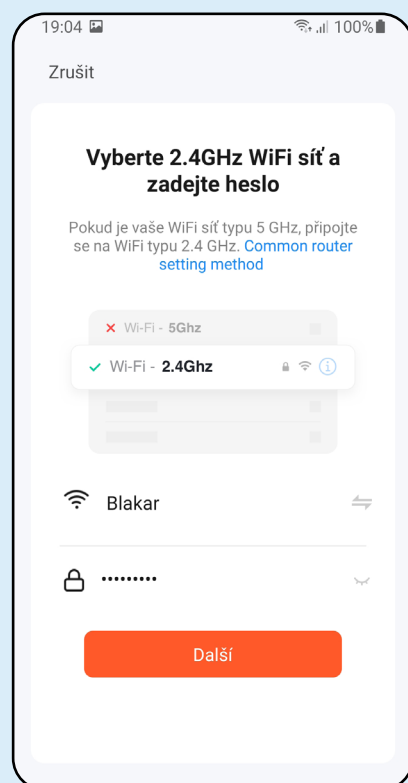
19:04 100%

Zrušit

Vyberte 2.4GHz WiFi síť a zadejte heslo

Pokud je vaše WiFi síť typu 5 GHz, připojte se na WiFi typu 2.4 GHz. Common router setting method

Wi-Fi - 5Ghz

Wi-Fi - 2.4Ghz

Blakar

•••••••••

Další